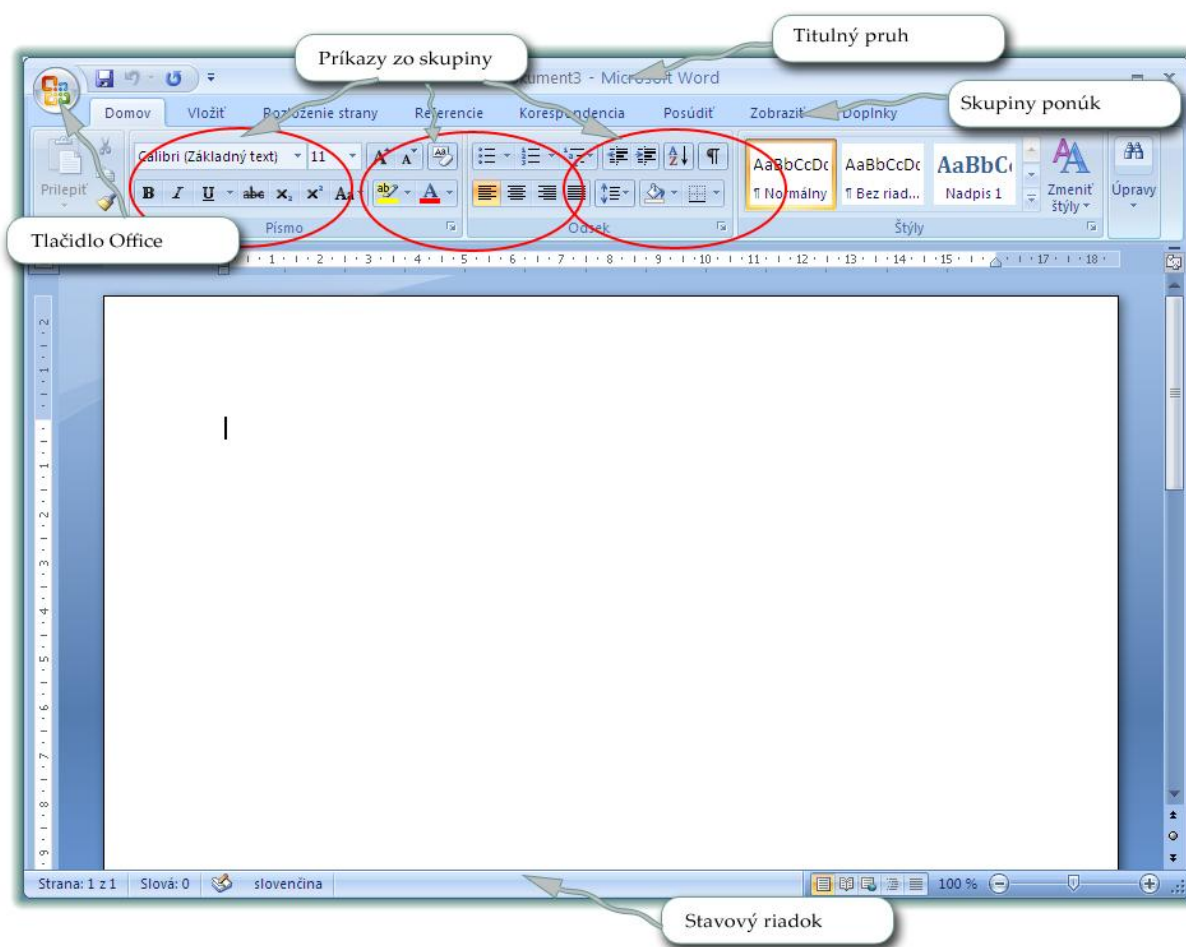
Titulný pruh

Príkazy zo skupiny

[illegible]kument3 - Micro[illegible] Word

Skupiny ponúk

Domov Vložiť Ro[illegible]loženie strany Re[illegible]erencie Kore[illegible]ndencia Posúdiť Zobraziť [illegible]oplnky

Prilepiť

Calibri (Základný text) 11

B I U abe $x_2$ $x^2$ Aa

Písmo

Odsek

AaBbCcDc ¶ Normálny

AaBbCcDc ¶ Bez riad...

AaBbC Nadpis 1

Zmeniť štýly

Štýly

Úpravy

Tlačidlo Office

1 2 3 4 5 6 7 8 9 10 11 12 13 14 15 17 18

Strana: 1 z 1 Slová: 0 slovenčina

100 %

Stavový riadok